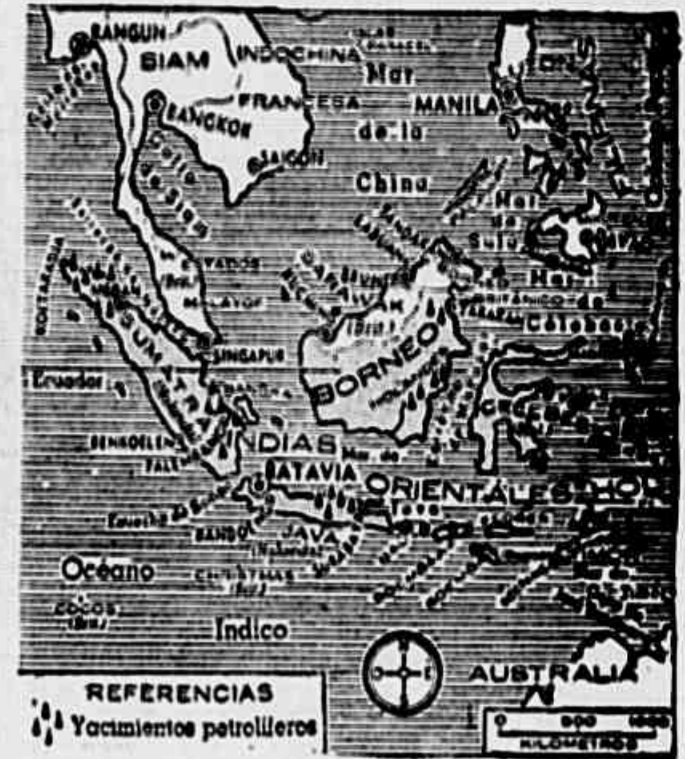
RANGUN
SIAM
INDOCHINA
Mar
FRANCESA
MANILA
BANGKOK
SAIGON
de la
China
Golfo de Siam
Mar de Sulu
Mar de Célebes
SUMATRA
SINGAPUR
BORNEO
Ecuador
INDIAS
BATAVIA
ORIENTALES
JAVA
CELEBES
Océano
Indico
AUSTRALIA
REFERENCIAS
Yacimientos petrolíferos
KILOMETROS
N
S
O
E
0
500
1000